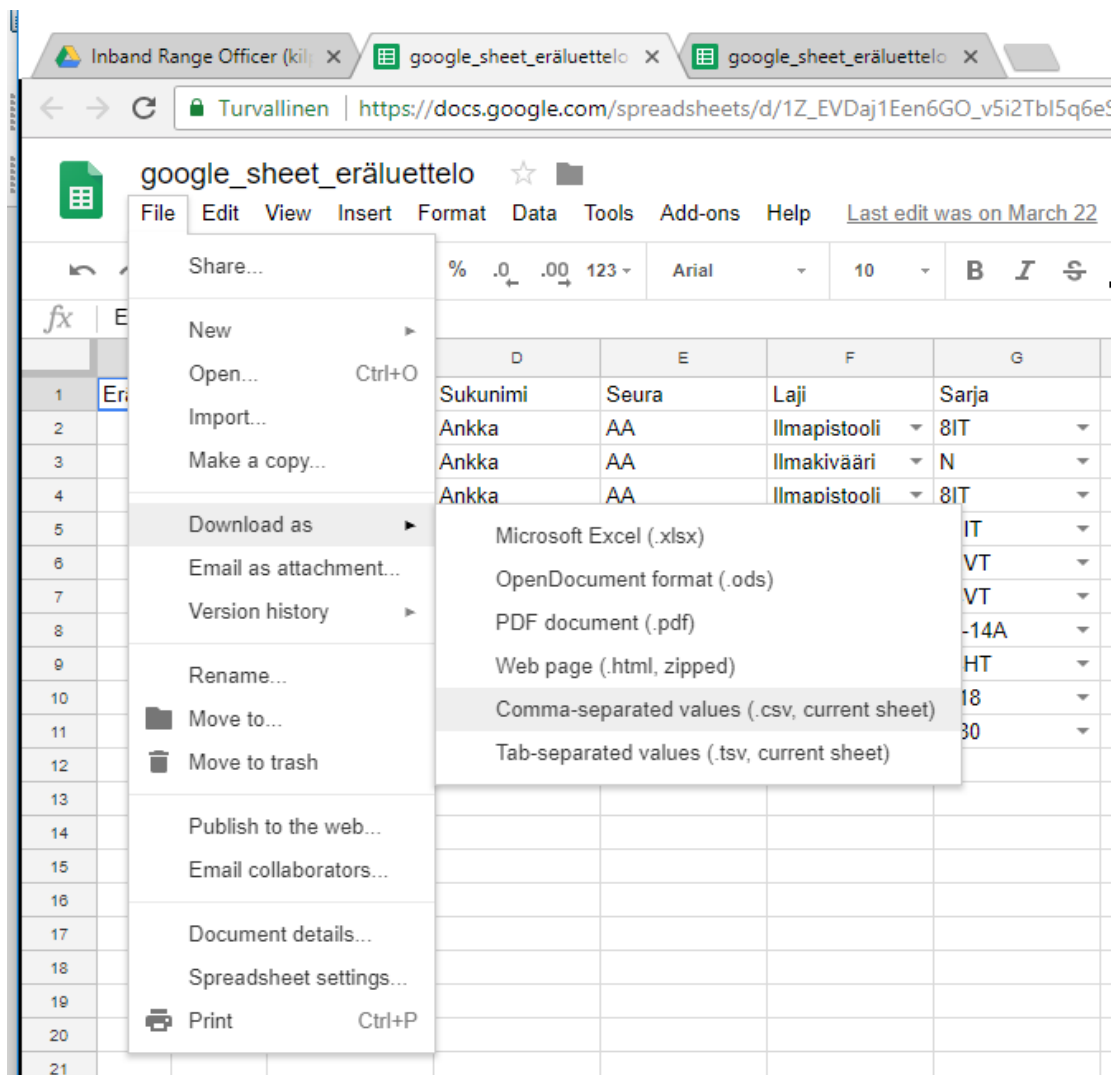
Inband Range Officer (kil ×
google_sheet_eräluettelo ×
google_sheet_eräluettelo ×

Turvallinen | https://docs.google.com/spreadsheets/d/1Z_EVDaj1Een6GO_v5i2TbI5q6e

google_sheet_eräluettelo

File Edit View Insert Format Data Tools Add-ons Help Last edit was on March 22

% .0 .00 123 Arial 10 B I S

fx E

Share...

New
Open... Ctrl+O
Import...
Make a copy...

Download as
Email as attachment...
Version history

Rename...
Move to...
Move to trash

Publish to the web...
Email collaborators...

Document details...
Spreadsheet settings...
Print Ctrl+P

Microsoft Excel (.xlsx)
OpenDocument format (.ods)
PDF document (.pdf)
Web page (.html, zipped)
Comma-separated values (.csv, current sheet)
Tab-separated values (.tsv, current sheet)

| | | D | E | F | G |
|---|---|---|---|---|---|
| 1 | Er | Sukunimi | Seura | Laji | Sarja |
| 2 | | Ankka | AA | Ilmapistooli | 8IT |
| 3 | | Ankka | AA | Ilmakivääri | N |
| 4 | | Ankka | AA | Ilmapistooli | 8IT |
| 5 | | | | | IT |
| 6 | | | | | VT |
| 7 | | | | | VT |
| 8 | | | | | -14A |
| 9 | | | | | HT |
| 10 | | | | | 18 |
| 11 | | | | | 30 |
| 12 | | | | | |
| 13 | | | | | |
| 14 | | | | | |
| 15 | | | | | |
| 16 | | | | | |
| 17 | | | | | |
| 18 | | | | | |
| 19 | | | | | |
| 20 | | | | | |
| 21 | | | | | |